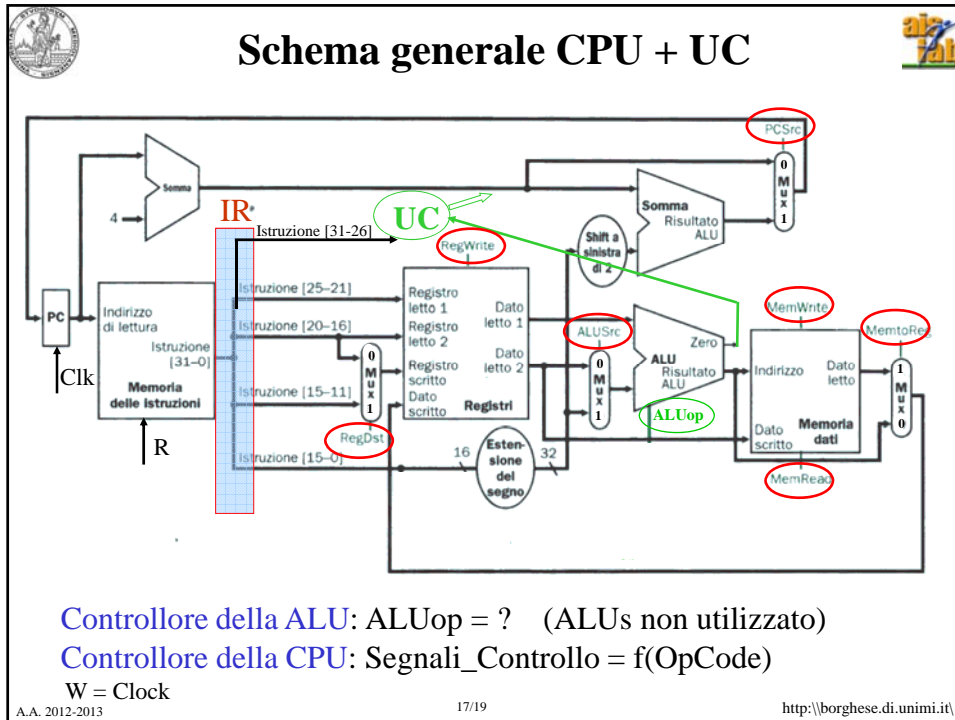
Schema generale CPU + UC

PCSrc

Somma

4

IR

UC

Istruzione [31-26]

RegWrite

Shift a sinistra di 2

Somma Risultato ALU

0 Mux 1

PC

Clk

Indirizzo di lettura

Istruzione [31–0]

Memoria delle istruzioni

R

Istruzione [25–21]

Istruzione [20–16]

Istruzione [15–11]

Istruzione [15–0]

0 Mux 1

RegDst

Registro letto 1

Registro letto 2

Registro scritto

Dato scritto

Dato letto 1

Dato letto 2

Registri

16

Estensione del segno

32

ALUSrc

0 Mux 1

ALU

Zero

Risultato ALU

ALUop

MemWrite

MemtoReg

Indirizzo

Dato letto

Dato scritto

Memoria dati

MemRead

1 Mux 0

Controllore della ALU: ALUop = ? (ALUs non utilizzato)

Controllore della CPU: Segnali_Controllo = f(OpCode)

W = Clock

A.A. 2012-2013

17/19

http:\\borghese.di.unimi.it\